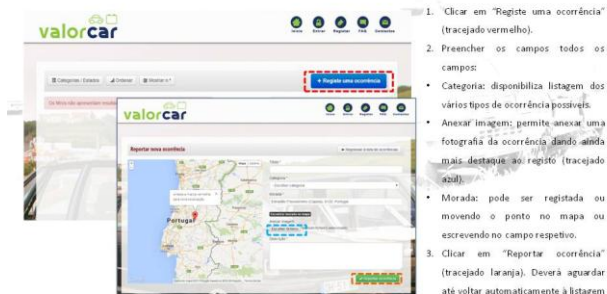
valorcar

Início Entrar Registar FAQs Contactos

Categorias / Estados Ordenar Mostrar n.º

+ Registe uma ocorrência

valorcar

Reportar nova ocorrência

Regressar à lista de ocorrências

Portugal

1. Clicar em "Registe uma ocorrência" (tracejado vermelho).

2. Preencher os campos todos os campos:

• Categoria: disponibiliza listagem dos vários tipos de ocorrência possíveis.

• Anexar imagem: permite anexar uma fotografia da ocorrência dando ainda mais destaque ao registo (tracejado azul).

• Morada: pode ser registada ou movendo o ponto no mapa ou escrevendo no campo respetivo.

3. Clicar em "Reportar ocorrência" (tracejado laranja). Deverá aguardar até voltar automaticamente à listagem